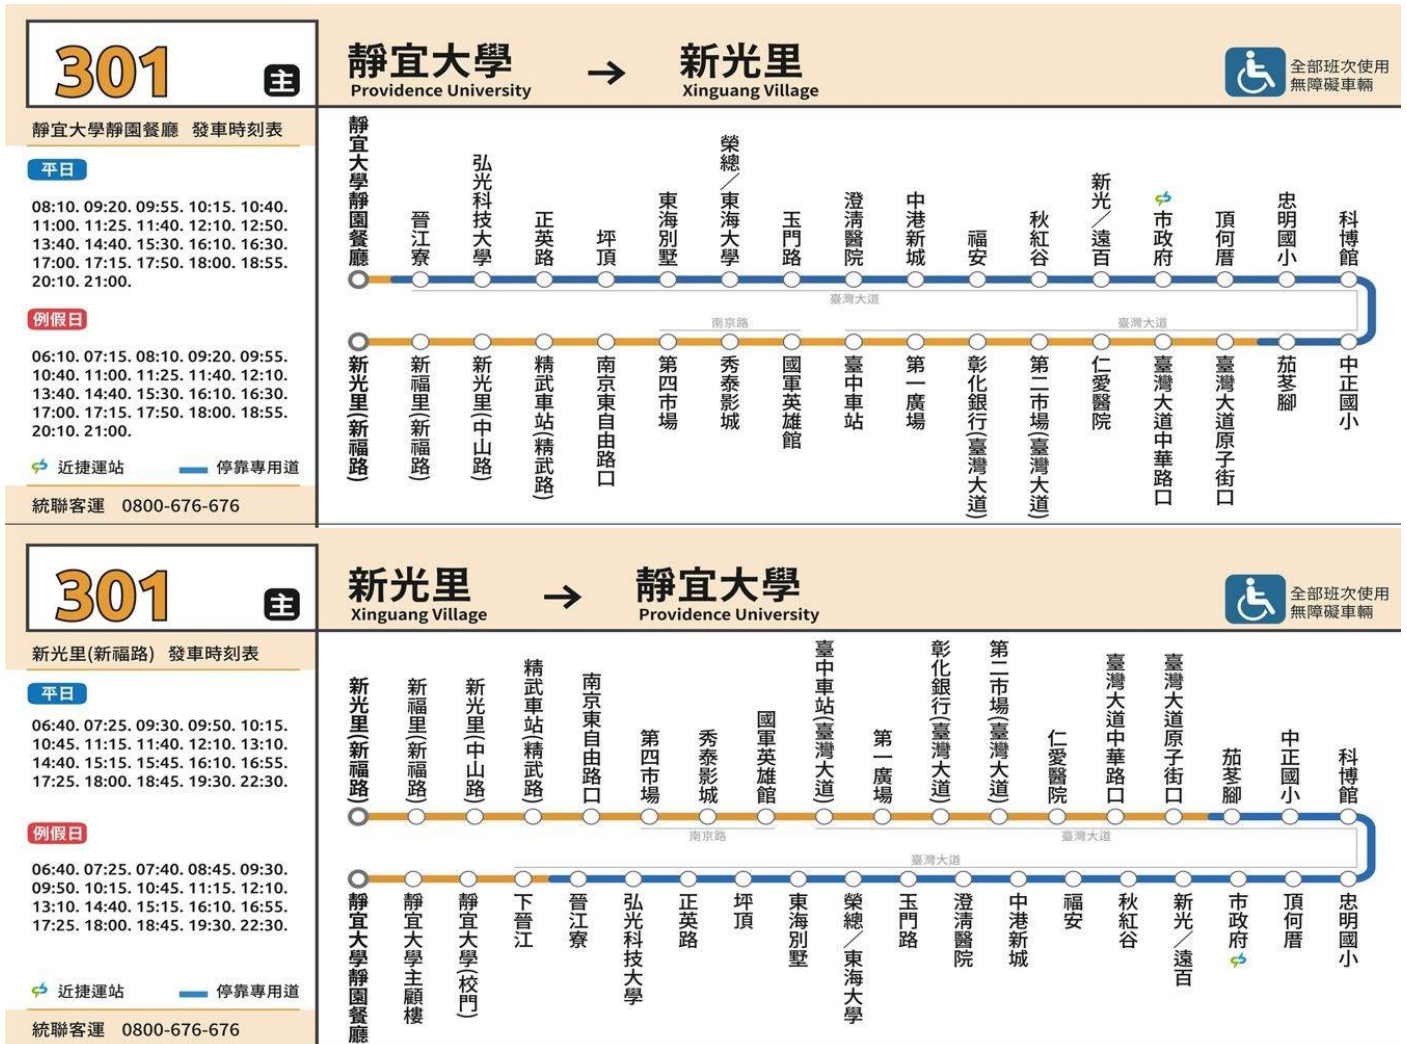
301 主

靜宜大學 Providence University → 新光里 Xinguang Village

全部班次使用無障礙車輛

靜宜大學靜園餐廳 發車時刻表

平日

08:10. 09:20. 09:55. 10:15. 10:40. 11:00. 11:25. 11:40. 12:10. 12:50. 13:40. 14:40. 15:30. 16:10. 16:30. 17:00. 17:15. 17:50. 18:00. 18:55. 20:10. 21:00.

例假日

06:10. 07:15. 08:10. 09:20. 09:55. 10:40. 11:00. 11:25. 11:40. 12:10. 13:40. 14:40. 15:30. 16:10. 16:30. 17:00. 17:15. 17:50. 18:00. 18:55. 20:10. 21:00.

近捷運站 停靠專用道

統聯客運 0800-676-676

靜宜大學靜園餐廳 晉江寮 弘光科技大學 正英路 坪頂 東海別墅 榮總/東海大學 玉門路 澄清醫院 中港新城 福安 秋紅谷 新光/遠百 市政府 頂何厝 忠明國小 科博館

臺灣大道

中正國小 茄苳腳 臺灣大道原子街口 臺灣大道中華路口 仁愛醫院 第二市場(臺灣大道) 彰化銀行(臺灣大道) 第一廣場 臺中車站 國軍英雄館 秀泰影城 第四市場 南京東自由路口 精武車站(精武路) 新光里(中山路) 新福里(新福路) 新光里(新福路)

南京路 臺灣大道

301 主

新光里 Xinguang Village → 靜宜大學 Providence University

全部班次使用無障礙車輛

新光里(新福路) 發車時刻表

平日

06:40. 07:25. 09:30. 09:50. 10:15. 10:45. 11:15. 11:40. 12:10. 13:10. 14:40. 15:15. 15:45. 16:10. 16:55. 17:25. 18:00. 18:45. 19:30. 22:30.

例假日

06:40. 07:25. 07:40. 08:45. 09:30. 09:50. 10:15. 10:45. 11:15. 12:10. 13:10. 14:40. 15:15. 16:10. 16:55. 17:25. 18:00. 18:45. 19:30. 22:30.

近捷運站 停靠專用道

統聯客運 0800-676-676

新光里(新福路) 新福里(新福路) 新光里(中山路) 精武車站(精武路) 南京東自由路口 第四市場 秀泰影城 國軍英雄館 臺中車站(臺灣大道) 第一廣場 彰化銀行(臺灣大道) 第二市場(臺灣大道) 仁愛醫院 臺灣大道中華路口 臺灣大道原子街口 茄苳腳 中正國小 科博館

南京路 臺灣大道 臺灣大道

靜宜大學靜園餐廳 靜宜大學主顧樓 靜宜大學(校門) 下晉江 晉江寮 弘光科技大學 正英路 坪頂 東海別墅 榮總/東海大學 玉門路 澄清醫院 中港新城 福安 秋紅谷 新光/遠百 市政府 頂何厝 忠明國小